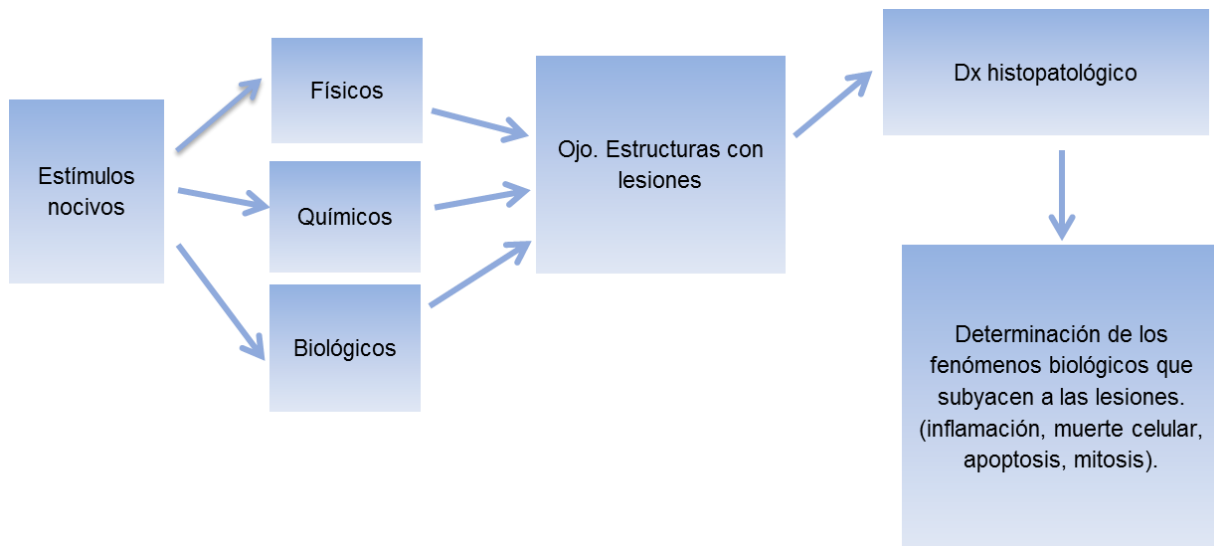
Estímulos nocivos

Físicos

Químicos

Biológicos

Ojo. Estructuras con lesiones

Dx histopatológico

Determinación de los fenómenos biológicos que subyacen a las lesiones. (inflamación, muerte celular, apoptosis, mitosis).